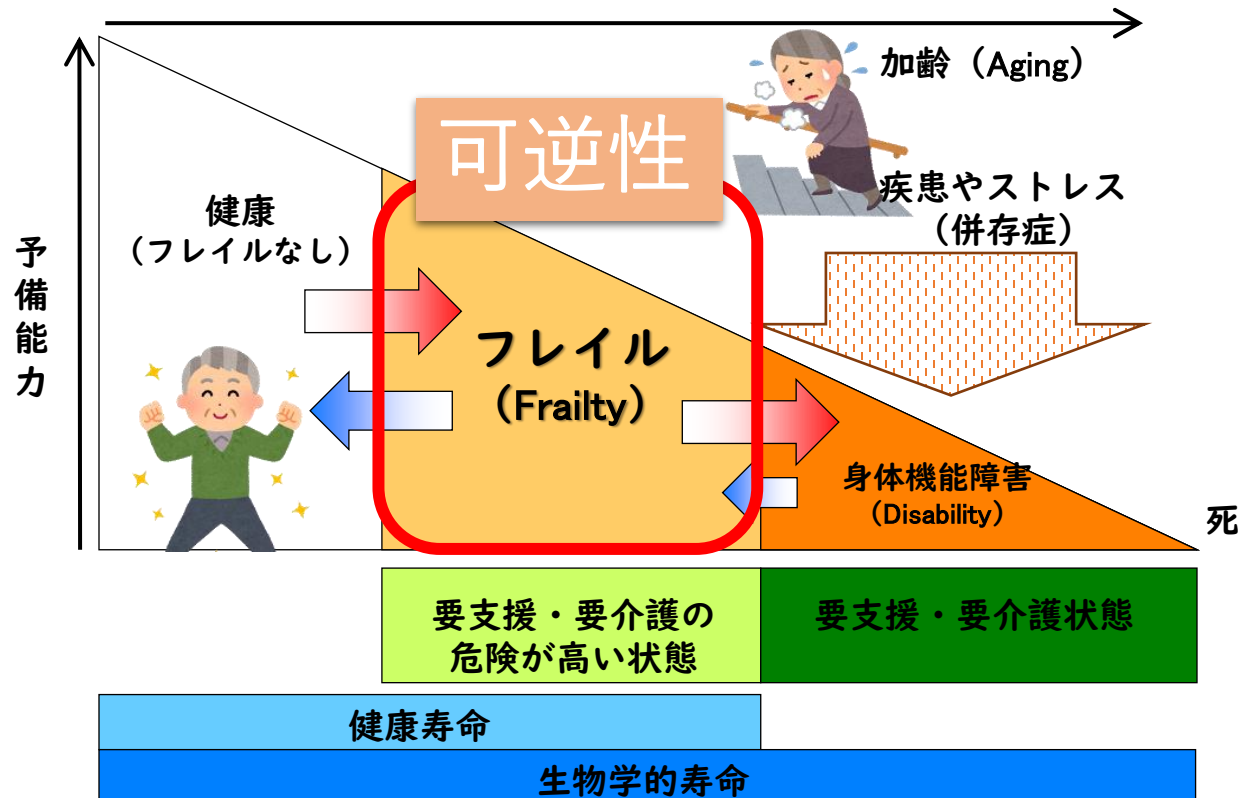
加齢（Aging）

予備能力

可逆性

健康
（フレイルなし）

疾患やストレス
（併存症）

フレイル
（Frailty）

身体機能障害
（Disability）

死

要支援・要介護の
危険が高い状態

要支援・要介護状態

健康寿命

生物学的寿命